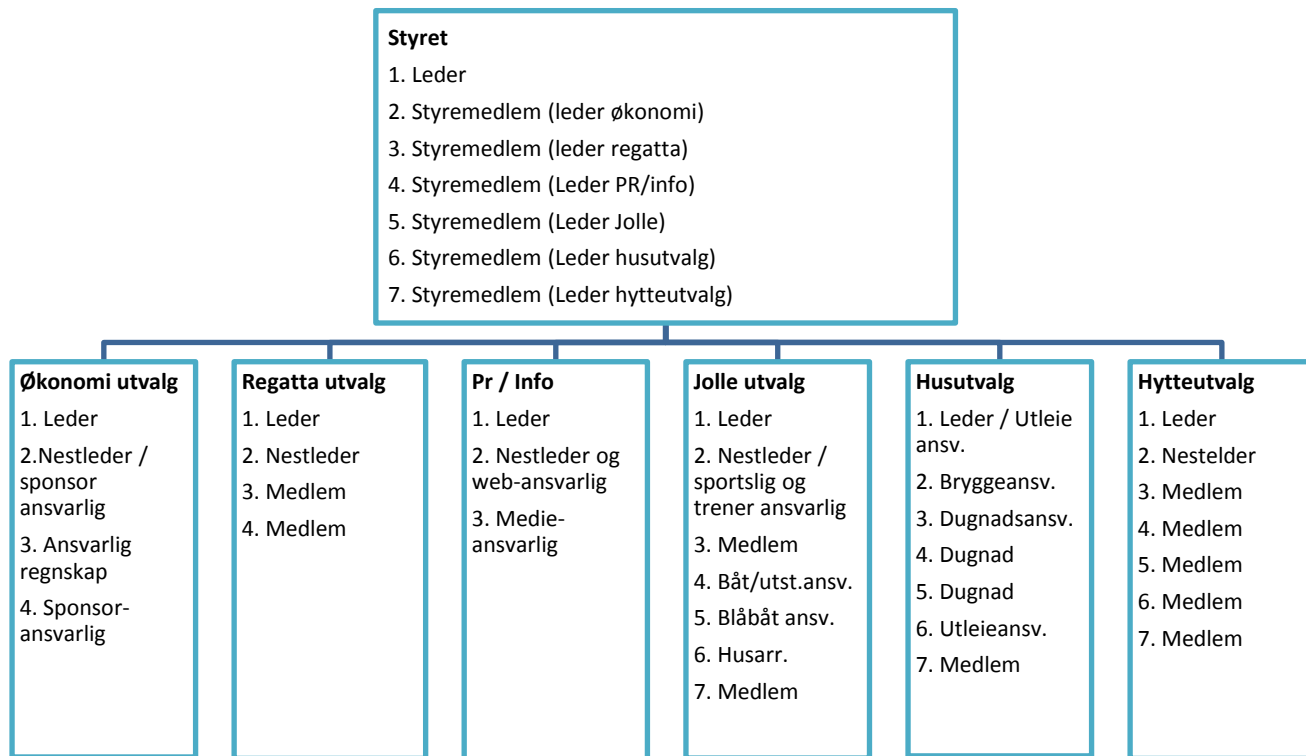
**Styret**
1. Leder
2. Styremedlem (leder økonomi)
3. Styremedlem (leder regatta)
4. Styremedlem (Leder PR/info)
5. Styremedlem (Leder Jolle)
6. Styremedlem (Leder husutvalg)
7. Styremedlem (Leder hytteutvalg)

**Økonomi utvalg**
1. Leder
2.Nestleder / sponsor ansvarlig
3. Ansvarlig regnskap
4. Sponsor-ansvarlig

**Regatta utvalg**
1. Leder
2. Nestleder
3. Medlem
4. Medlem

**Pr / Info**
1. Leder
2. Nestleder og web-ansvarlig
3. Medie-ansvarlig

**Jolle utvalg**
1. Leder
2. Nestleder / sportslig og trener ansvarlig
3. Medlem
4. Båt/utst.ansv.
5. Blåbåt ansv.
6. Husarr.
7. Medlem

**Husutvalg**
1. Leder / Utleie ansv.
2. Bryggeansv.
3. Dugnadsansv.
4. Dugnad
5. Dugnad
6. Utleieansv.
7. Medlem

**Hytteutvalg**
1. Leder
2. Nestelder
3. Medlem
4. Medlem
5. Medlem
6. Medlem
7. Medlem